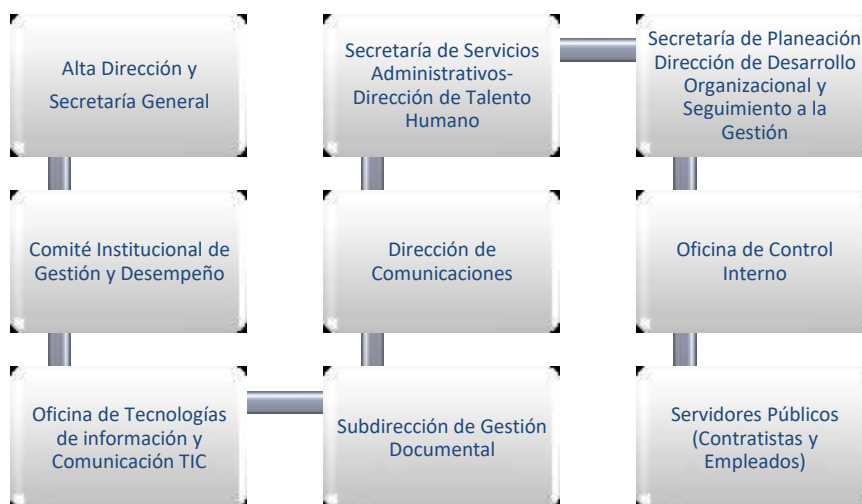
Alta Dirección y Secretaría General

Secretaría de Servicios Administrativos- Dirección de Talento Humano

Secretaría de Planeación Dirección de Desarrollo Organizacional y Seguimiento a la Gestión

Comité Institucional de Gestión y Desempeño

Dirección de Comunicaciones

Oficina de Control Interno

Oficina de Tecnologías de información y Comunicación TIC

Subdirección de Gestión Documental

Servidores Públicos (Contratistas y Empleados)